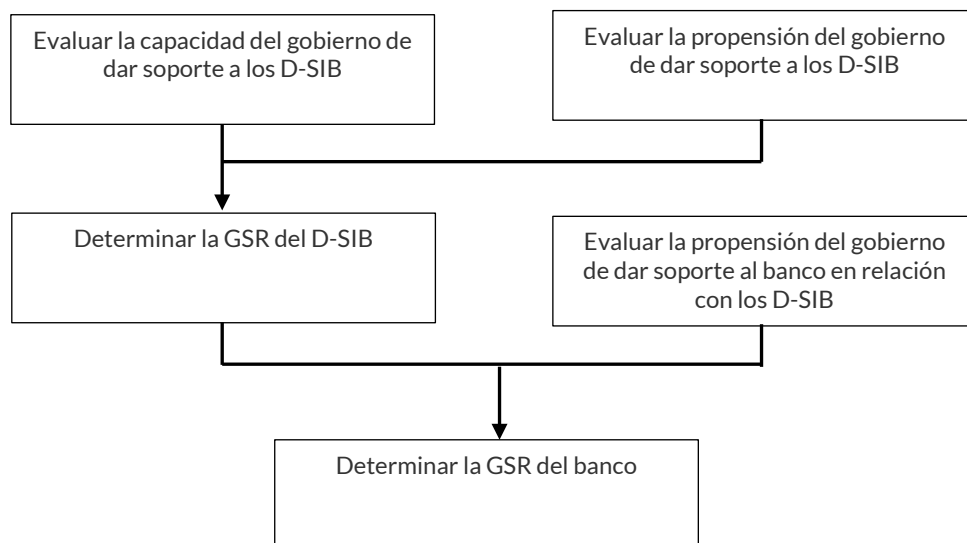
Evaluar la capacidad del gobierno de dar soporte a los D-SIB

Evaluar la propensión del gobierno de dar soporte a los D-SIB

Determinar la GSR del D-SIB

Evaluar la propensión del gobierno de dar soporte al banco en relación con los D-SIB

Determinar la GSR del banco